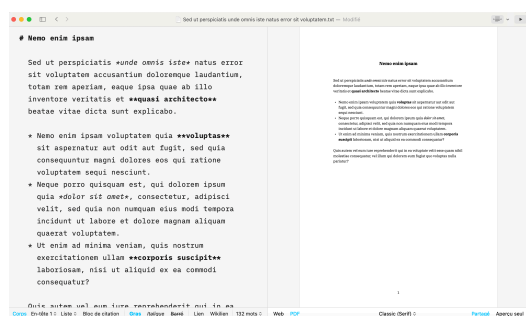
Sed ut perspiciatis unde omnis iste natus error sit voluptatem.txt — Modifié

# Nemo enim ipsam

Sed ut perspiciatis *unde omnis iste* natus error sit voluptatem accusantium doloremque laudantium, totam rem aperiam, eaque ipsa quae ab illo inventore veritatis et **quasi architecto** beatae vitae dicta sunt explicabo.

* Nemo enim ipsam voluptatem quia **voluptas** sit aspernatur aut odit aut fugit, sed quia consequuntur magni dolores eos qui ratione voluptatem sequi nesciunt.
* Neque porro quisquam est, qui dolorem ipsum quia *dolor sit amet*, consectetur, adipisci velit, sed quia non numquam eius modi tempora incidunt ut labore et dolore magnam aliquam quaerat voluptatem.
* Ut enim ad minima veniam, quis nostrum exercitationem ullam **corporis suscipit** laboriosam, nisi ut aliquid ex ea commodi consequatur?

Quis autem vel eum iure reprehenderit qui in ea

Nemo enim ipsam

Sed ut perspiciatis unde omnis iste natus error sit voluptatem accusantium doloremque laudantium, totam rem aperiam, eaque ipsa quae ab illo inventore veritatis et quasi architecto beatae vitae dicta sunt explicabo.

• Nemo enim ipsam voluptatem quia voluptas sit aspernatur aut odit aut fugit, sed quia consequuntur magni dolores eos qui ratione voluptatem sequi nesciunt.
• Neque porro quisquam est, qui dolorem ipsum quia dolor sit amet, consectetur, adipisci velit, sed quia non numquam eius modi tempora incidunt ut labore et dolore magnam aliquam quaerat voluptatem.
• Ut enim ad minima veniam, quis nostrum exercitationem ullam corporis suscipit laboriosam, nisi ut aliquid ex ea commodi consequatur?

Quis autem vel eum iure reprehenderit qui in ea voluptate velit esse quam nihil molestiae consequatur, vel illum qui dolorem eum fugiat quo voluptas nulla pariatur?

1

Corps En-tête 1 Liste Bloc de citation Gras Italique Barré Lien Wikilien 132 mots Web PDF Classic (Serif) Portrait Aperçu seul